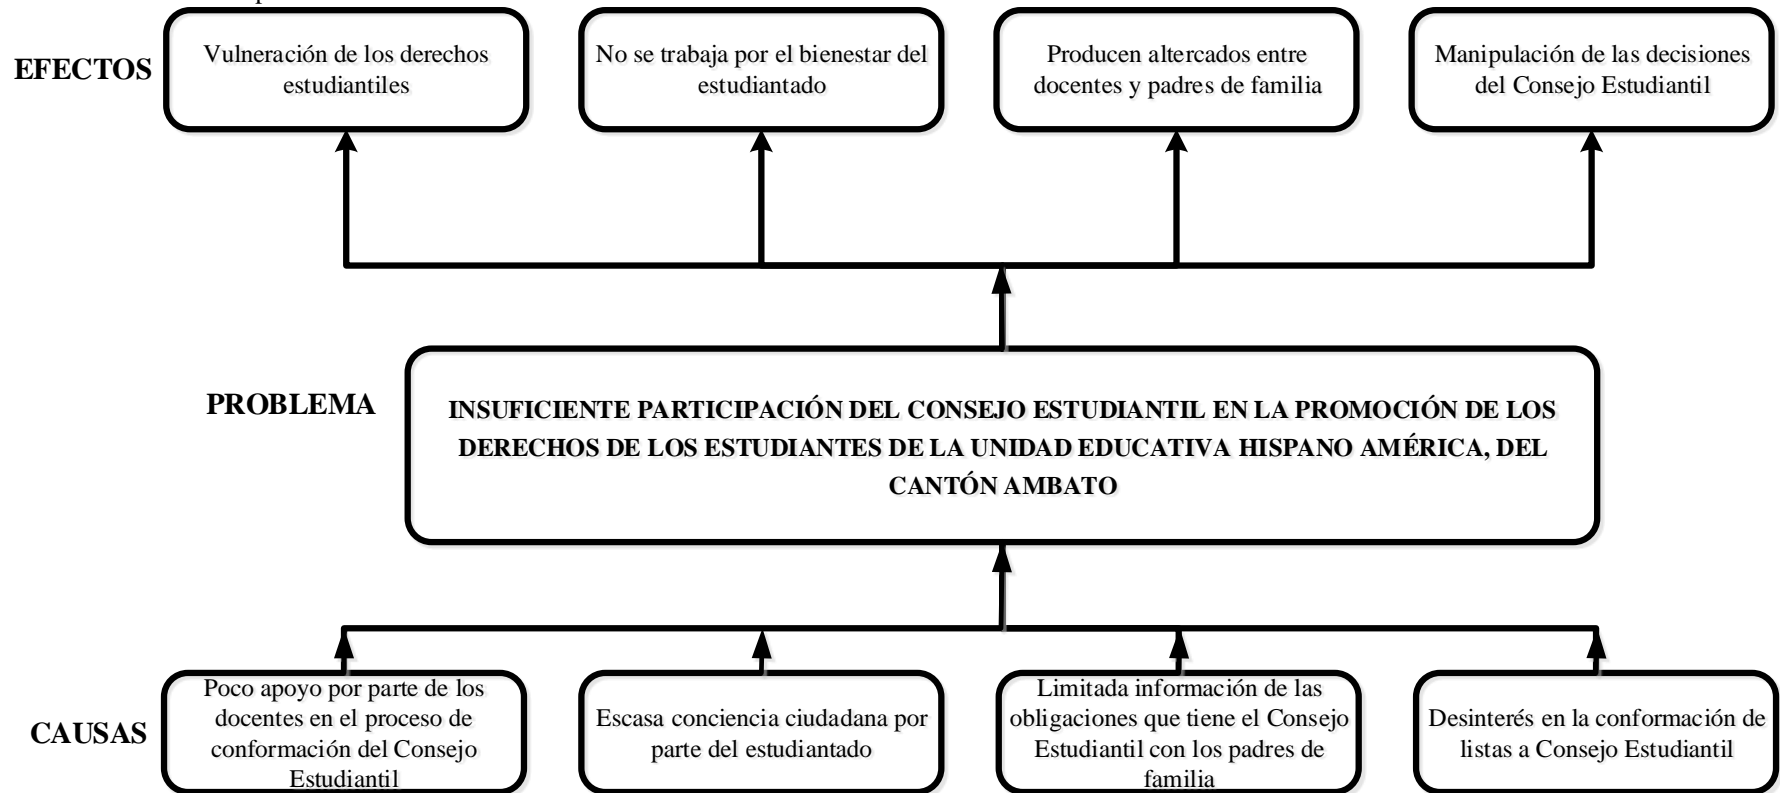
EFECTOS

Vulneración de los derechos estudiantiles

No se trabaja por el bienestar del estudiantado

Producen altercados entre docentes y padres de familia

Manipulación de las decisiones del Consejo Estudiantil

PROBLEMA

INSUFICIENTE PARTICIPACIÓN DEL CONSEJO ESTUDIANTIL EN LA PROMOCIÓN DE LOS DERECHOS DE LOS ESTUDIANTES DE LA UNIDAD EDUCATIVA HISPANO AMÉRICA, DEL CANTÓN AMBATO

CAUSAS

Poco apoyo por parte de los docentes en el proceso de conformación del Consejo Estudiantil

Escasa conciencia ciudadana por parte del estudiantado

Limitada información de las obligaciones que tiene el Consejo Estudiantil con los padres de familia

Desinterés en la conformación de listas a Consejo Estudiantil